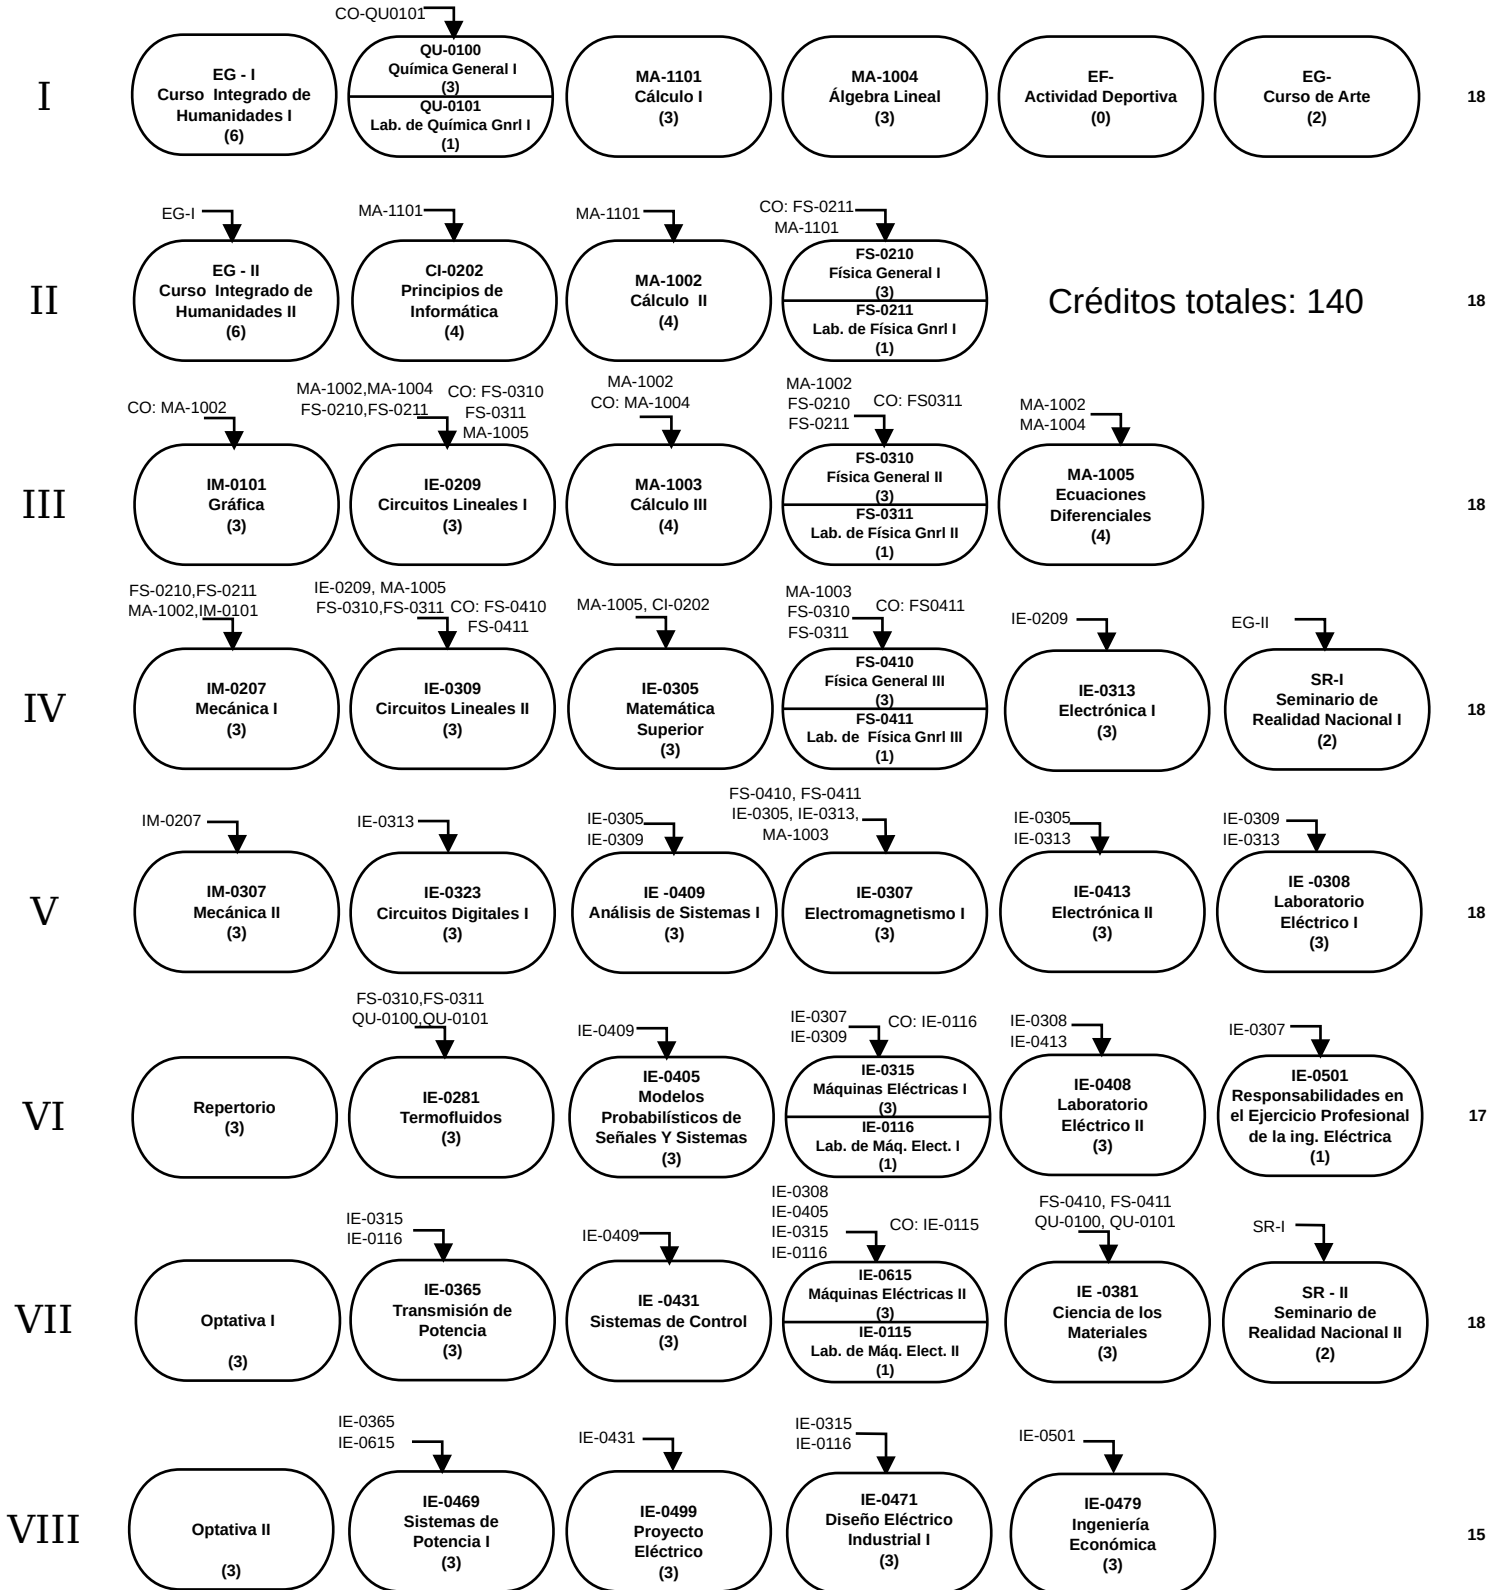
CO-QU0101

I

EG - I
Curso Integrado de Humanidades I
(6)

QU-0100
Química General I
(3)
QU-0101
Lab. de Química Gnrl I
(1)

MA-1101
Cálculo I
(3)

MA-1004
Álgebra Lineal
(3)

EF-
Actividad Deportiva
(0)

EG-
Curso de Arte
(2)

18

EG-I
MA-1101
MA-1101
CO: FS-0211
MA-1101

II

EG - II
Curso Integrado de Humanidades II
(6)

CI-0202
Principios de Informática
(4)

MA-1002
Cálculo II
(4)

FS-0210
Física General I
(3)
FS-0211
Lab. de Física Gnrl I
(1)

Créditos totales: 140

18

CO: MA-1002
MA-1002,MA-1004
FS-0210,FS-0211
CO: FS-0310
FS-0311
MA-1005
MA-1002
CO: MA-1004
MA-1002
FS-0210
FS-0211
CO: FS0311
MA-1002
MA-1004

III

IM-0101
Gráfica
(3)

IE-0209
Circuitos Lineales I
(3)

MA-1003
Cálculo III
(4)

FS-0310
Física General II
(3)
FS-0311
Lab. de Física Gnrl II
(1)

MA-1005
Ecuaciones Diferenciales
(4)

18

FS-0210,FS-0211
MA-1002,IM-0101
IE-0209, MA-1005
FS-0310,FS-0311
CO: FS-0410
FS-0411
MA-1005, CI-0202
MA-1003
FS-0310
FS-0311
CO: FS0411
IE-0209
EG-II

IV

IM-0207
Mecánica I
(3)

IE-0309
Circuitos Lineales II
(3)

IE-0305
Matemática Superior
(3)

FS-0410
Física General III
(3)
FS-0411
Lab. de Física Gnrl III
(1)

IE-0313
Electrónica I
(3)

SR-I
Seminario de Realidad Nacional I
(2)

18

IM-0207
IE-0313
IE-0305
IE-0309
FS-0410, FS-0411
IE-0305, IE-0313,
MA-1003
IE-0305
IE-0313
IE-0309
IE-0313

V

IM-0307
Mecánica II
(3)

IE-0323
Circuitos Digitales I
(3)

IE -0409
Análisis de Sistemas I
(3)

IE-0307
Electromagnetismo I
(3)

IE-0413
Electrónica II
(3)

IE -0308
Laboratorio Eléctrico I
(3)

18

FS-0310,FS-0311
QU-0100,QU-0101
IE-0409
IE-0307
IE-0309
CO: IE-0116
IE-0308
IE-0413
IE-0307

VI

Repertorio
(3)

IE-0281
Termofluidos
(3)

IE-0405
Modelos Probabilísticos de Señales Y Sistemas
(3)

IE-0315
Máquinas Eléctricas I
(3)
IE-0116
Lab. de Máq. Elect. I
(1)

IE-0408
Laboratorio Eléctrico II
(3)

IE-0501
Responsabilidades en el Ejercicio Profesional de la ing. Eléctrica
(1)

17

IE-0315
IE-0116
IE-0409
IE-0308
IE-0405
IE-0315
IE-0116
CO: IE-0115
FS-0410, FS-0411
QU-0100, QU-0101
SR-I

VII

Optativa I
(3)

IE-0365
Transmisión de Potencia
(3)

IE -0431
Sistemas de Control
(3)

IE-0615
Máquinas Eléctricas II
(3)
IE-0115
Lab. de Máq. Elect. II
(1)

IE -0381
Ciencia de los Materiales
(3)

SR - II
Seminario de Realidad Nacional II
(2)

18

IE-0365
IE-0615
IE-0431
IE-0315
IE-0116
IE-0501

VIII

Optativa II
(3)

IE-0469
Sistemas de Potencia I
(3)

IE-0499
Proyecto Eléctrico
(3)

IE-0471
Diseño Eléctrico Industrial I
(3)

IE-0479
Ingeniería Económica
(3)

15